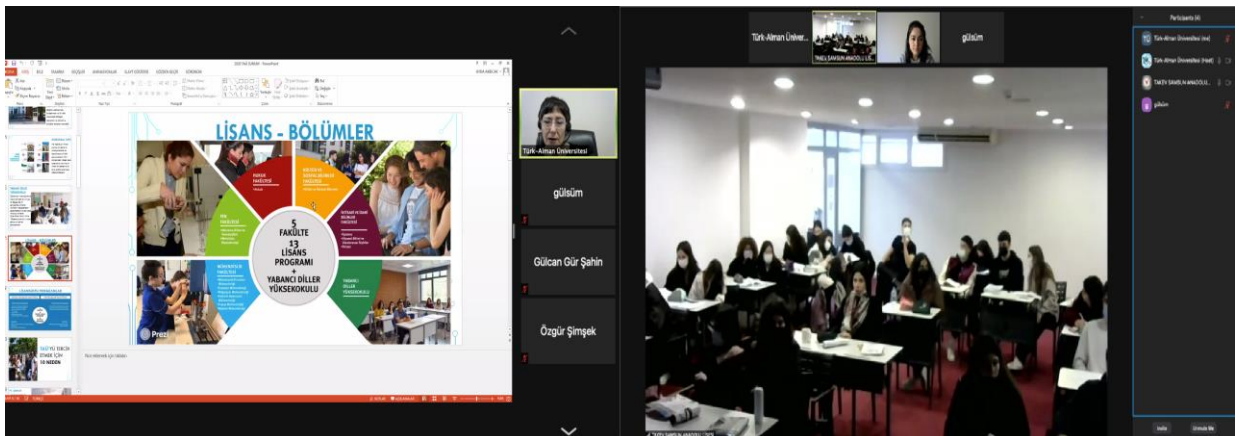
LİSANS - BÖLÜMLER

5 FAKÜLTE 13 LİSANS PROGRAMI + YABANCI DİLLER YÜKSEKOKULU

HUKUK FAKÜLTESİ

FEN FAKÜLTESİ

MÜHENDİSLİK FAKÜLTESİ

YABANCI DİLLER YÜKSEKOKULU

Türk-Alman Üniversitesi

gülsüm

Gülcan Gür Şahin

Özgür Şimşek

Türk-Alman Üniver...

gülsüm

Participants (4)

Türk-Alman Üniversitesi

TAKEV SAMSUN ANADOLU...

gülsüm

Invite

Unmute Me